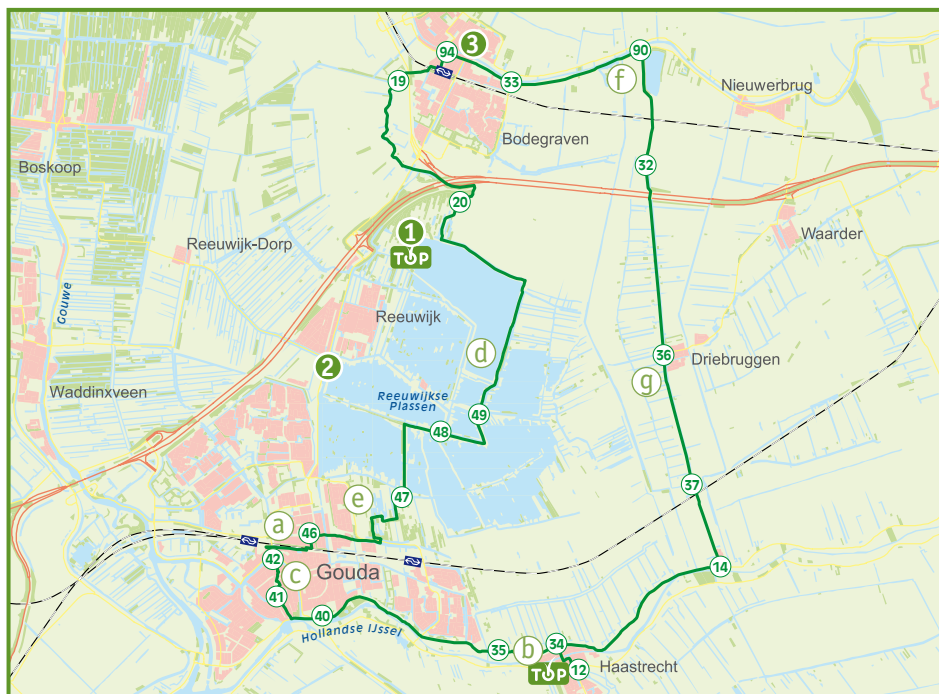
94
3
90
19
33
f
Nieuwerbrug
Bodegraven
Boskoop
32
20
1
TOP
Waarder
Reeuwijk-Dorp
Gouwe
Reeuwijk
d
2
36
Driebruggen
g
Waddinxveen
Reeuwijkse Plassen
49
48
e
37
47
a
46
42
c
Gouda
14
41
40
Hollandse IJssel
35
b
34
TOP
12
Haastrecht